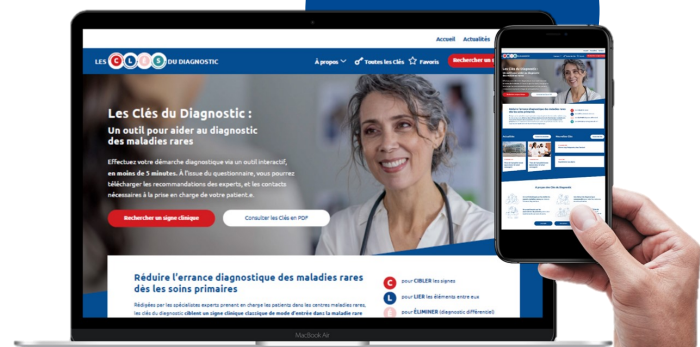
Accueil Actualités

LES C L É S DU DIAGNOSTIC

À propos Toutes les Clés Favoris Rechercher un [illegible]

Les Clés du Diagnostic :

Un outil pour aider au diagnostic des maladies rares

Effectuez votre démarche diagnostique via un outil interactif, en moins de 5 minutes. À l'issue du questionnaire, vous pourrez télécharger les recommandations des experts, et les contacts nécessaires à la prise en charge de votre patient.e.

Rechercher un signe clinique

Consulter les Clés en PDF

Réduire l'errance diagnostique des maladies rares dès les soins primaires

Rédigées par les spécialistes experts prenant en charge les patients dans les centres maladies rares, les clés du diagnostic ciblent un signe clinique classique de mode d'entrée dans la maladie rare

C pour CIBLER les signes

L pour LIER les éléments entre eux

É pour ÉLIMINER (diagnostic différentiel)

MacBook Air